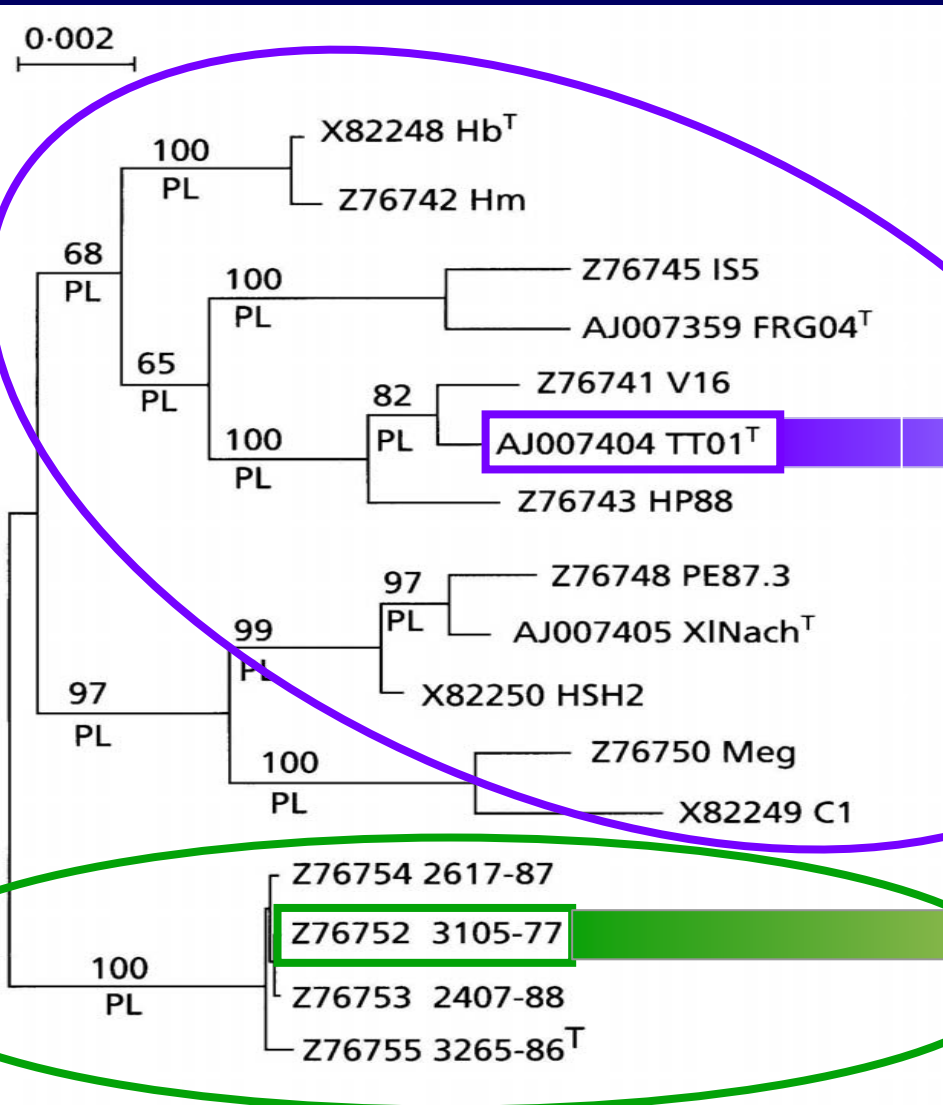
0·002

100
PL
X82248 Hb$^T$
Z76742 Hm
68
PL
100
PL
Z76745 IS5
AJ007359 FRG04$^T$
65
PL
82
PL
Z76741 V16
AJ007404 TT01$^T$
100
PL
Z76743 HP88
97
PL
Z76748 PE87.3
AJ007405 XlNach$^T$
99
PL
X82250 HSH2
97
PL
100
PL
Z76750 Meg
X82249 C1
Z76754 2617-87
Z76752 3105-77
100
PL
Z76753 2407-88
Z76755 3265-86$^T$